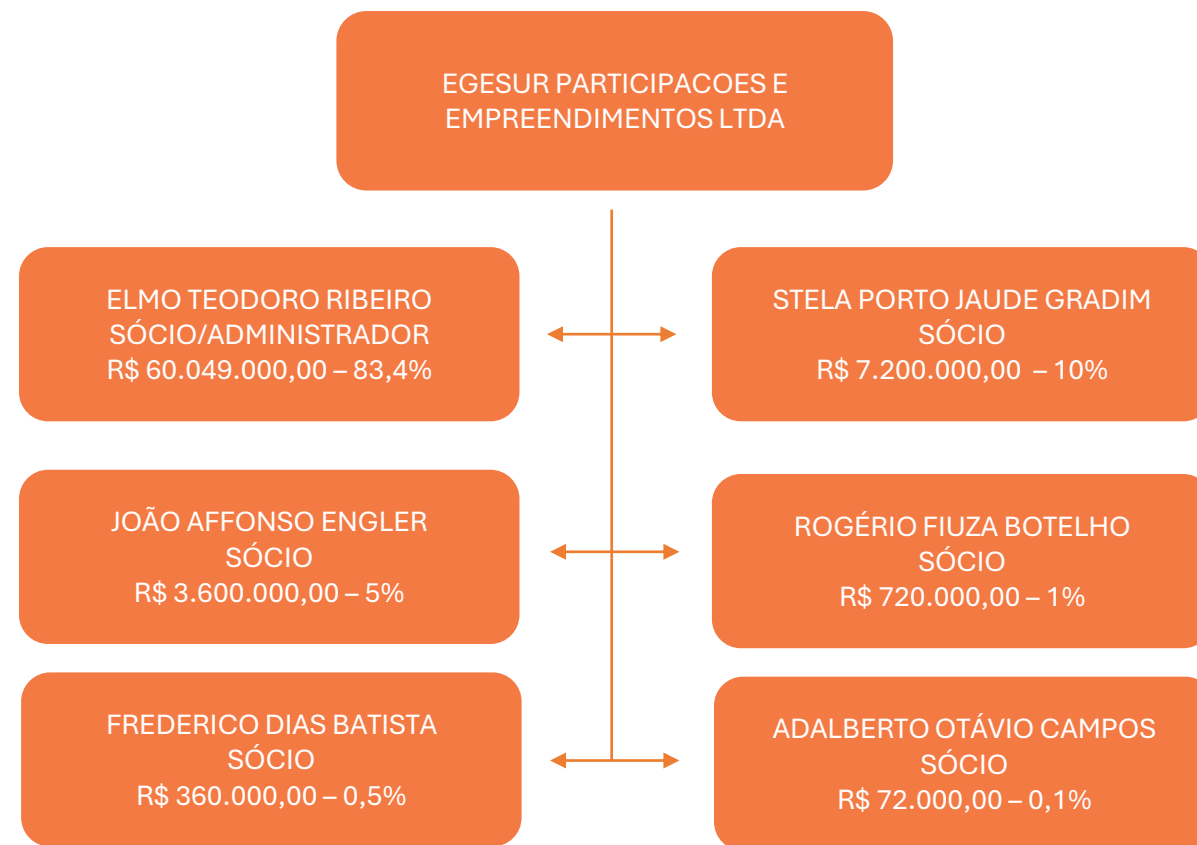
EGESUR PARTICIPACOES E EMPREENDIMENTOS LTDA

ELMO TEODORO RIBEIRO
SÓCIO/ADMINISTRADOR
R$ 60.049.000,00 – 83,4%

STELA PORTO JAUDE GRADIM
SÓCIO
R$ 7.200.000,00 – 10%

JOÃO AFFONSO ENGLER
SÓCIO
R$ 3.600.000,00 – 5%

ROGÉRIO FIUZA BOTELHO
SÓCIO
R$ 720.000,00 – 1%

FREDERICO DIAS BATISTA
SÓCIO
R$ 360.000,00 – 0,5%

ADALBERTO OTÁVIO CAMPOS
SÓCIO
R$ 72.000,00 – 0,1%